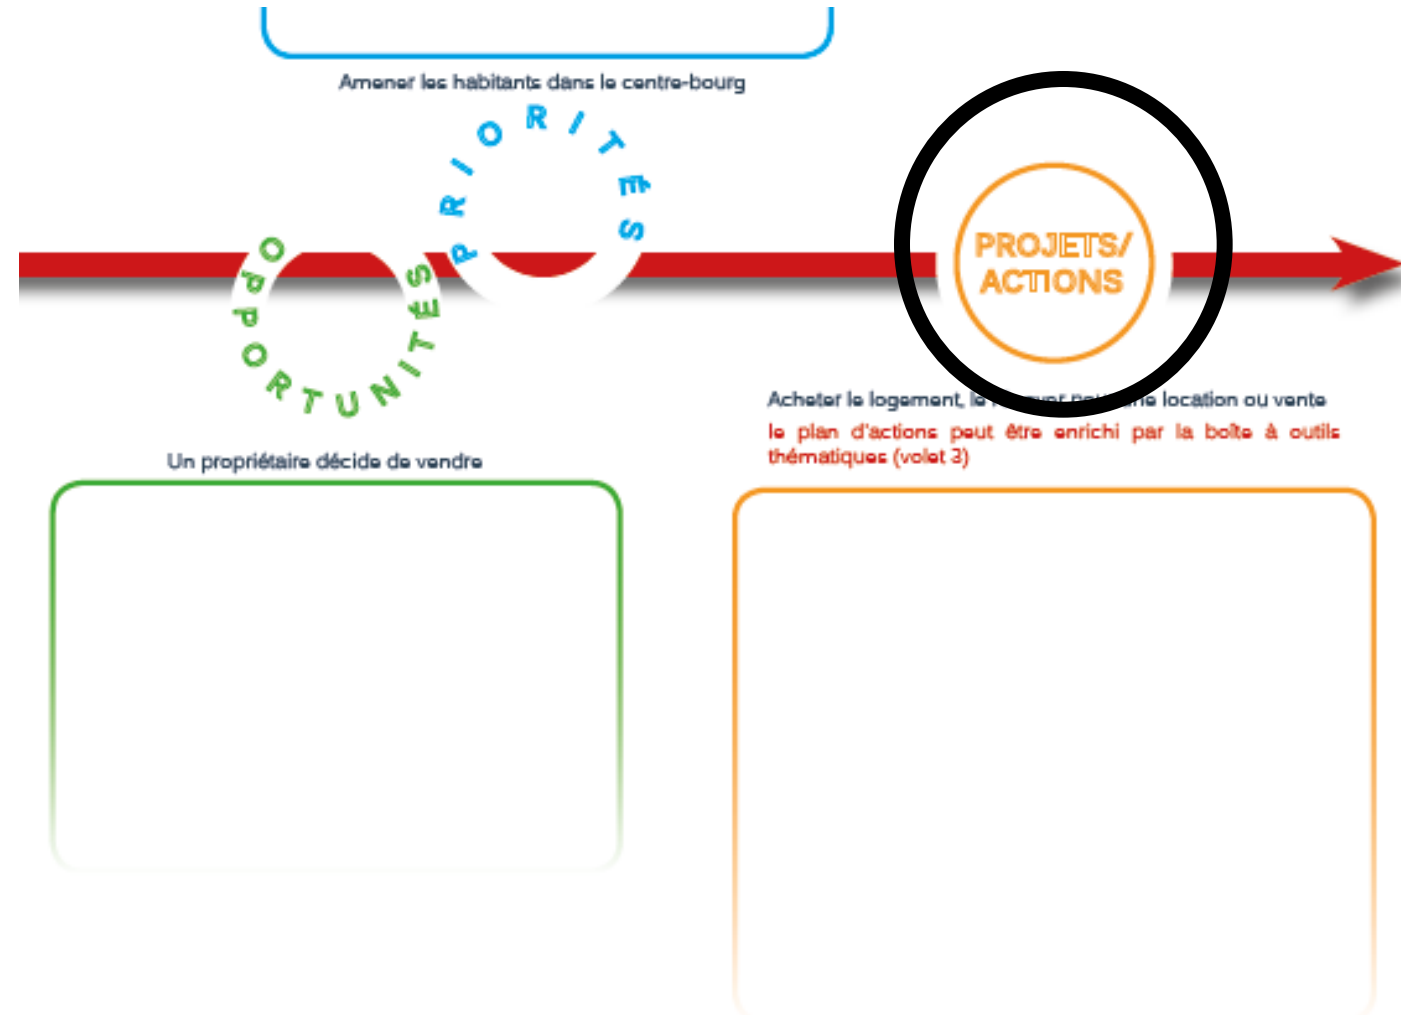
Amener les habitants dans le centre-bourg

PRIORITÉS

OPPORTUNITÉS

PROJETS/ ACTIONS

Acheter le logement, le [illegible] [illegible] location ou vente

le plan d'actions peut être enrichi par la boîte à outils thématiques (volet 3)

Un propriétaire décide de vendre